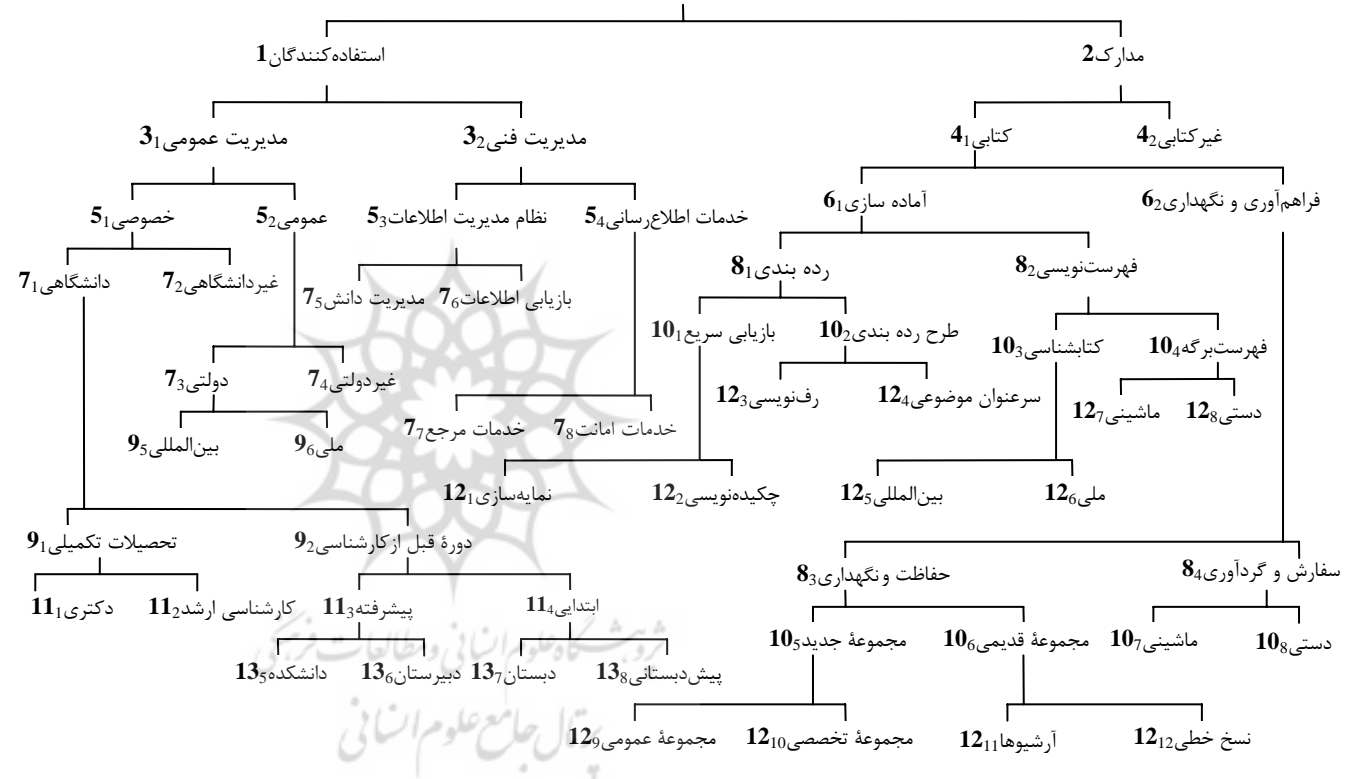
استفاده‌کنندگان $\mathbf{1}$

مدارک $\mathbf{2}$

مدیریت عمومی$_1$ $\mathbf{3}$

مدیریت فنی$_2$ $\mathbf{3}$

کتابی$_1$ $\mathbf{4}$

غیرکتابی$_2$ $\mathbf{4}$

خصوصی$_1$ $\mathbf{5}$

عمومی$_2$ $\mathbf{5}$

نظام مدیریت اطلاعات$_3$ $\mathbf{5}$

خدمات اطلاع‌رسانی$_4$ $\mathbf{5}$

آماده سازی$_1$ $\mathbf{6}$

فراهم‌آوری و نگهداری$_2$ $\mathbf{6}$

دانشگاهی$_1$ $\mathbf{7}$

غیردانشگاهی$_2$ $\mathbf{7}$

مدیریت دانش$_5$ $\mathbf{7}$

بازیابی اطلاعات$_6$ $\mathbf{7}$

رده بندی$_1$ $\mathbf{8}$

فهرستنویسی$_2$ $\mathbf{8}$

بازیابی سریع$_1$ $\mathbf{10}$

طرح رده بندی$_2$ $\mathbf{10}$

کتابشناسی$_3$ $\mathbf{10}$

فهرستبرگه$_4$ $\mathbf{10}$

دولتی$_3$ $\mathbf{7}$

غیردولتی$_4$ $\mathbf{7}$

رف‌نویسی$_3$ $\mathbf{12}$

سرعنوان موضوعی$_4$ $\mathbf{12}$

ماشینی$_7$ $\mathbf{12}$

دستی$_8$ $\mathbf{12}$

خدمات مرجع$_7$ $\mathbf{7}$

خدمات امانت$_8$ $\mathbf{7}$

بین‌المللی$_5$ $\mathbf{9}$

ملی$_6$ $\mathbf{9}$

نمایه‌سازی$_1$ $\mathbf{12}$

چکیده‌نویسی$_2$ $\mathbf{12}$

بین‌المللی$_5$ $\mathbf{12}$

ملی$_6$ $\mathbf{12}$

تحصیلات تکمیلی$_1$ $\mathbf{9}$

دورهٔ قبل ازکارشناسی$_2$ $\mathbf{9}$

حفاظت و نگهداری$_3$ $\mathbf{8}$

سفارش و گردآوری$_4$ $\mathbf{8}$

دکتری$_1$ $\mathbf{11}$

کارشناسی ارشد$_2$ $\mathbf{11}$

پیشرفته$_3$ $\mathbf{11}$

ابتدایی$_4$ $\mathbf{11}$

مجموعهٔ جدید$_5$ $\mathbf{10}$

مجموعهٔ قدیمی$_6$ $\mathbf{10}$

ماشینی$_7$ $\mathbf{10}$

دستی$_8$ $\mathbf{10}$

دانشکده$_5$ $\mathbf{13}$

دبیرستان$_6$ $\mathbf{13}$

دبستان$_7$ $\mathbf{13}$

پیش‌دبستانی$_8$ $\mathbf{13}$

مجموعهٔ عمومی$_9$ $\mathbf{12}$

مجموعهٔ تخصصی$_{10}$ $\mathbf{12}$

آرشیوها$_{11}$ $\mathbf{12}$

نسخ خطی$_{12}$ $\mathbf{12}$

پژوهشگاه علوم انسانی و مطالعات فرهنگی

پرتال جامع علوم انسانی